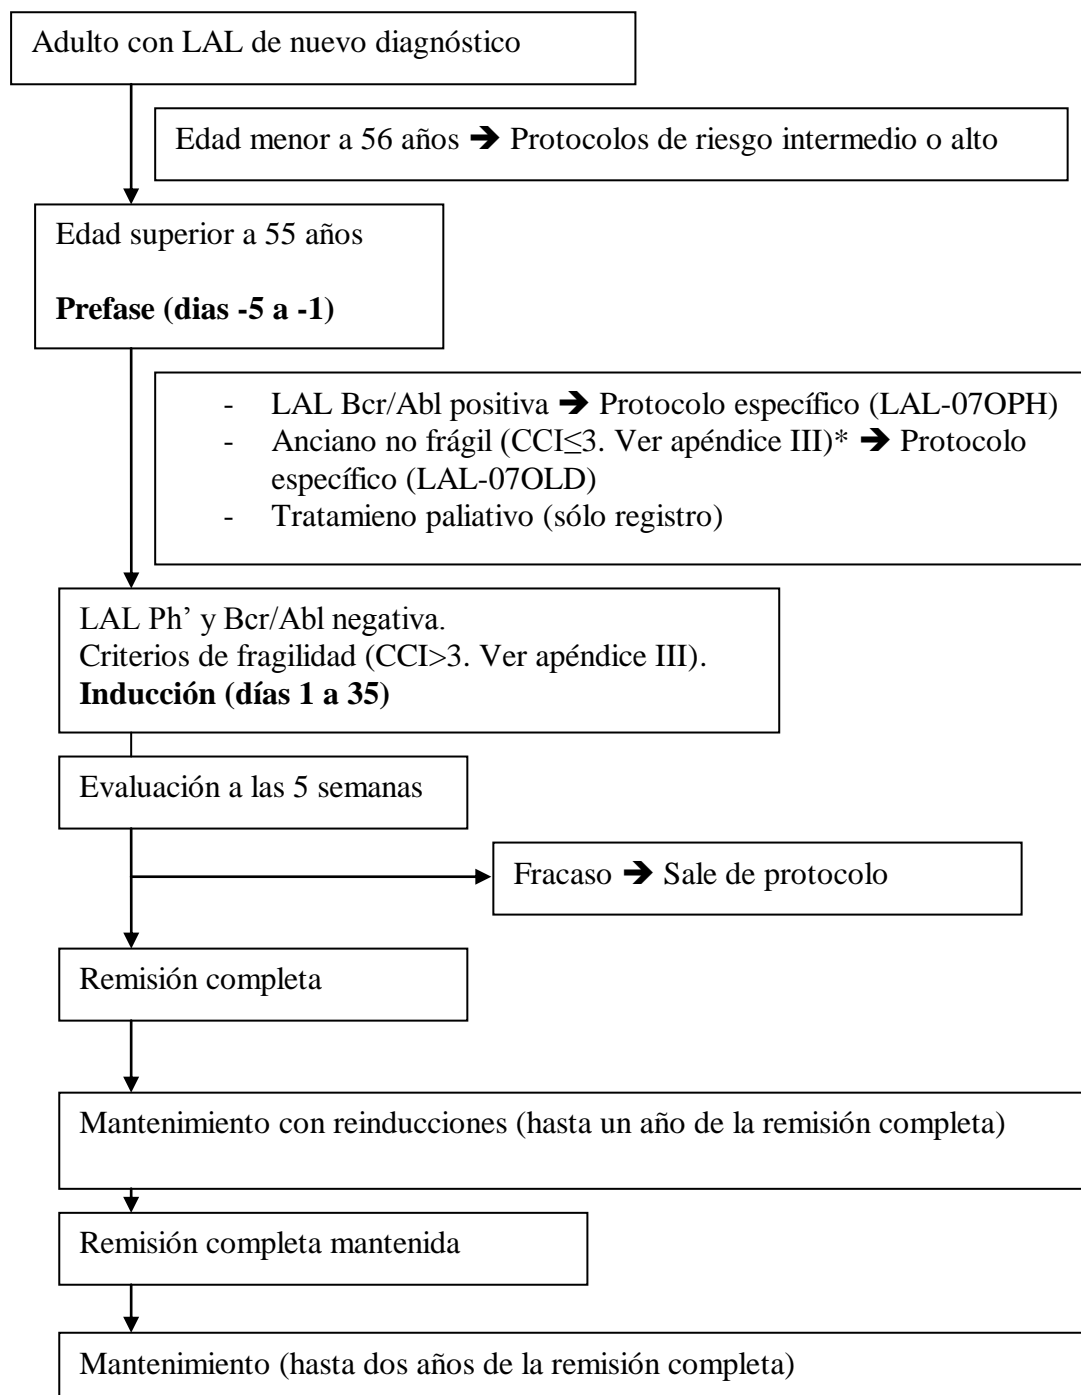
Adulto con LAL de nuevo diagnóstico

Edad menor a 56 años ➔ Protocolos de riesgo intermedio o alto

Edad superior a 55 años

**Prefase (dias -5 a -1)**

- LAL Bcr/Abl positiva ➔ Protocolo específico (LAL-07OPH)
- Anciano no frágil (CCI≤3. Ver apéndice III)* ➔ Protocolo específico (LAL-07OLD)
- Tratamieno paliativo (sólo registro)

LAL Ph' y Bcr/Abl negativa.
Criterios de fragilidad (CCI>3. Ver apéndice III).
**Inducción (días 1 a 35)**

Evaluación a las 5 semanas

Fracaso ➔ Sale de protocolo

Remisión completa

Mantenimiento con reinducciones (hasta un año de la remisión completa)

Remisión completa mantenida

Mantenimiento (hasta dos años de la remisión completa)